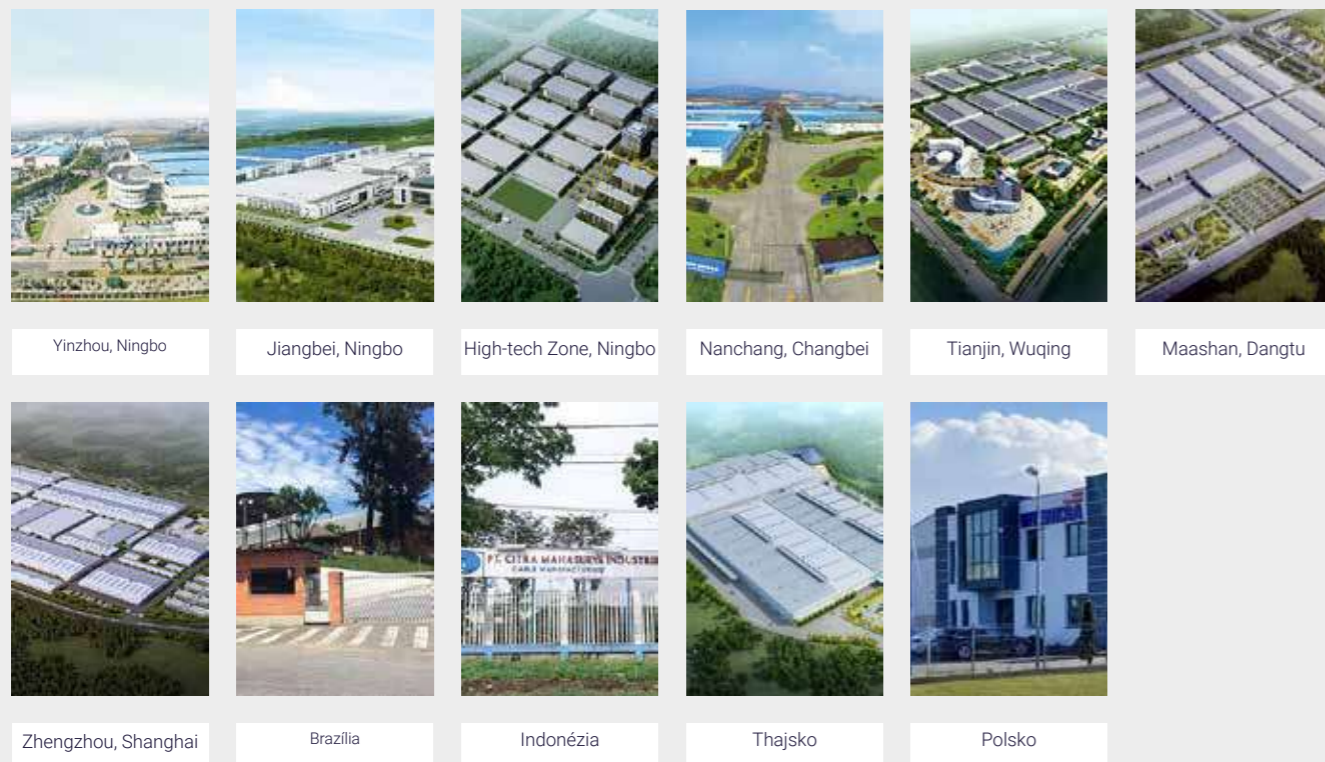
Yinzhou, Ningbo

Jiangbei, Ningbo

High-tech Zone, Ningbo

Nanchang, Changbei

Tianjin, Wuqing

Maashan, Dangtu

Zhengzhou, Shanghai

Brazília

PT. CITRA MAHASURYA INDUSTRIES
CABLE MANUFACTURER

Indonézia

Thajsko

Polsko